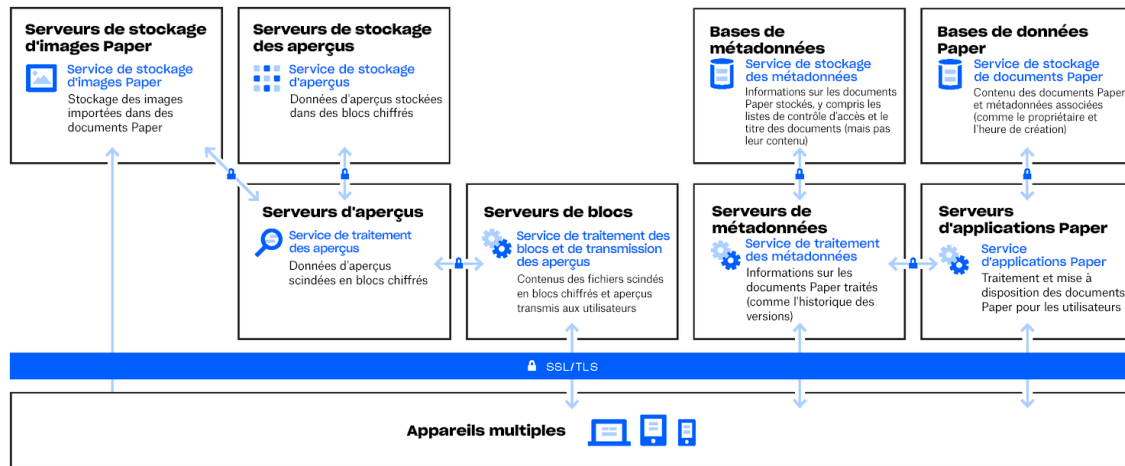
Serveurs de stockage d'images Paper
Service de stockage d'images Paper
Stockage des images importées dans des documents Paper

Serveurs de stockage des aperçus
Service de stockage d'aperçus
Données d'aperçus stockées dans des blocs chiffrés

Bases de métadonnées
Service de stockage des métadonnées
Informations sur les documents Paper stockés, y compris les listes de contrôle d'accès et le titre des documents (mais pas leur contenu)

Bases de données Paper
Service de stockage de documents Paper
Contenu des documents Paper et métadonnées associées (comme le propriétaire et l'heure de création)

Serveurs d'aperçus
Service de traitement des aperçus
Données d'aperçus scindées en blocs chiffrés

Serveurs de blocs
Service de traitement des blocs et de transmission des aperçus
Contenus des fichiers scindés en blocs chiffrés et aperçus transmis aux utilisateurs

Serveurs de métadonnées
Service de traitement des métadonnées
Informations sur les documents Paper traités (comme l'historique des versions)

Serveurs d'applications Paper
Service d'applications Paper
Traitement et mise à disposition des documents Paper pour les utilisateurs

SSL/TLS

Appareils multiples